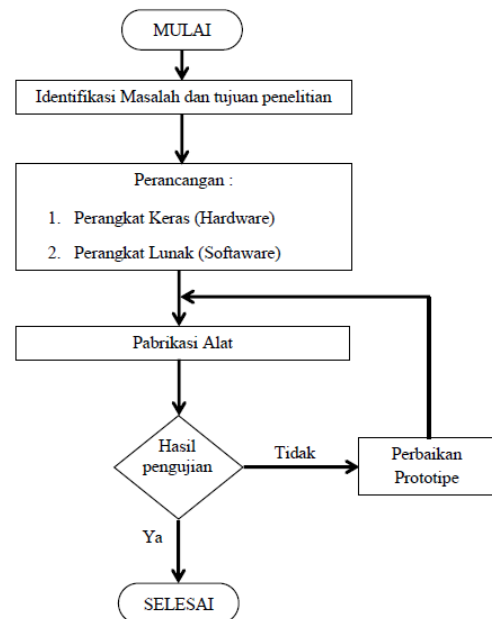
MULAI

Identifikasi Masalah dan tujuan penelitian

Perancangan :

1. Perangkat Keras (Hardware)

2. Perangkat Lunak (Softaware)

Pabrikasi Alat

Hasil pengujian

Tidak

Perbaikan Prototipe

Ya

SELESAI